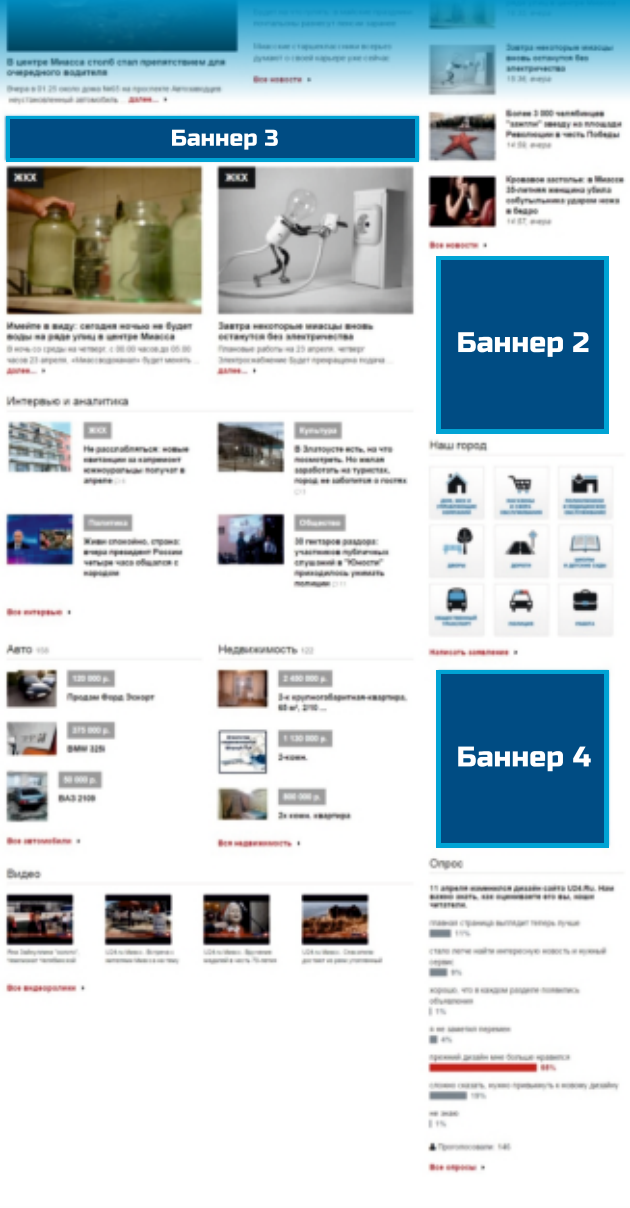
В центре Миасса столб стал препятствием для очередного водителя

Вчера в 01.25 около дома №65 на проспекте Автозаводцев неустановленный автомобиль... далее...

Все новости

Завтра некоторые миассы останутся без электричества
15:36, вчера

Более 3 000 челябинцев "зажгли" звезду на площади Революции в честь Победы
14:59, вчера

Кровавое застолье: в Миассе 35-летняя женщина убила собутыльника ударом ножа в бедро
14:07, вчера

Все новости

Баннер 3

ЖКХ

ЖКХ

Имейте в виду: сегодня ночью не будет воды на ряде улиц в центре Миасса

В ночь со среды на четверг, с 00.00 часов до 05.00 часов 23 апреля, «Миассводоканал» будет менять... далее...

Завтра некоторые миассы вновь останутся без электричества

Плановые работы на 23 апреля, четверг Электроснабжение будет прекращено подача... далее...

Баннер 2

Интервью и аналитика

ЖКХ
Не расслабляйтесь: новые квитанции за капремонт южноуральцы получат в апреле

Культура
В Златоусте есть, на что посмотреть. Но желая заработать на туристах, город не заботится о гостях

Политика
Живи спокойно, страна: вчера президент России четыре часа общался с народом

Общество
30 гектаров раздора: участников публичных слушаний в "Юкосте" приходилось унимать полиции

Все интервью

Наш город

Написать заявление

Авто 109

120 000 р.
Продам Форд Эскорт

375 000 р.
BMW 325i

50 000 р.
ВАЗ 2109

Все автомобили

Недвижимость 122

2 480 000 р.
3-к крупногабаритная квартира, 65 м², 2/10 ...

1 130 000 р.
2-комн.

800 000 р.
2х комн. квартира

Все недвижимость

Баннер 4

Видео

Все видеоролики

Опрос

11 апреля изменился дизайн сайта U24.Ru. Нам важно знать, как оценивается его вы, наши читатели.

главная страница выглядит теперь лучше
11%

стало легче найти интересную новость и нужный сервис
5%

хорошо, что в каждом разделе появились объявления
1%

я не заметил перемен
4%

прежний дизайн мне больше нравился
68%

сложно сказать, нужно привыкнуть к новому дизайну
10%

не знаю
1%

Проголосовали: 146

Все опросы